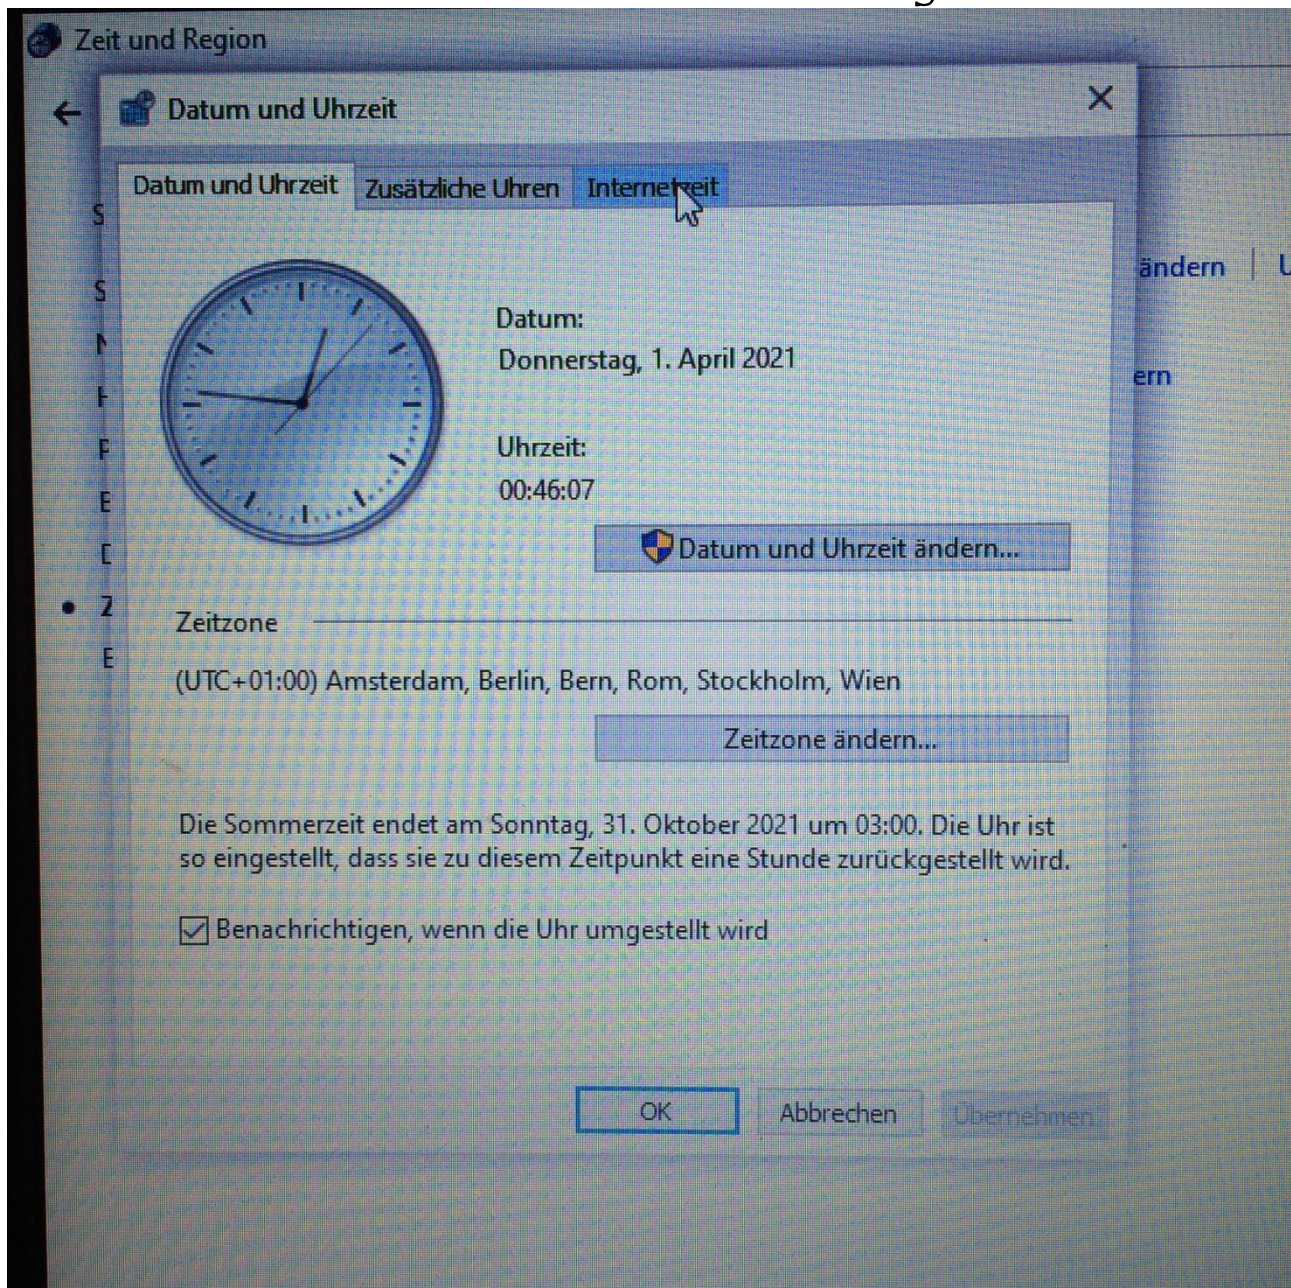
Zeit und Region

←

Datum und Uhrzeit

×

Datum und Uhrzeit | Zusätzliche Uhren | Internetzeit

S
S
N
F
P
E
D
• Z
E

ändern | L

ern

Datum:
Donnerstag, 1. April 2021

Uhrzeit:
00:46:07

Datum und Uhrzeit ändern...

Zeitzone

(UTC+01:00) Amsterdam, Berlin, Bern, Rom, Stockholm, Wien

Zeitzone ändern...

Die Sommerzeit endet am Sonntag, 31. Oktober 2021 um 03:00. Die Uhr ist so eingestellt, dass sie zu diesem Zeitpunkt eine Stunde zurückgestellt wird.

☑ Benachrichtigen, wenn die Uhr umgestellt wird

OK | Abbrechen | Übernehmen